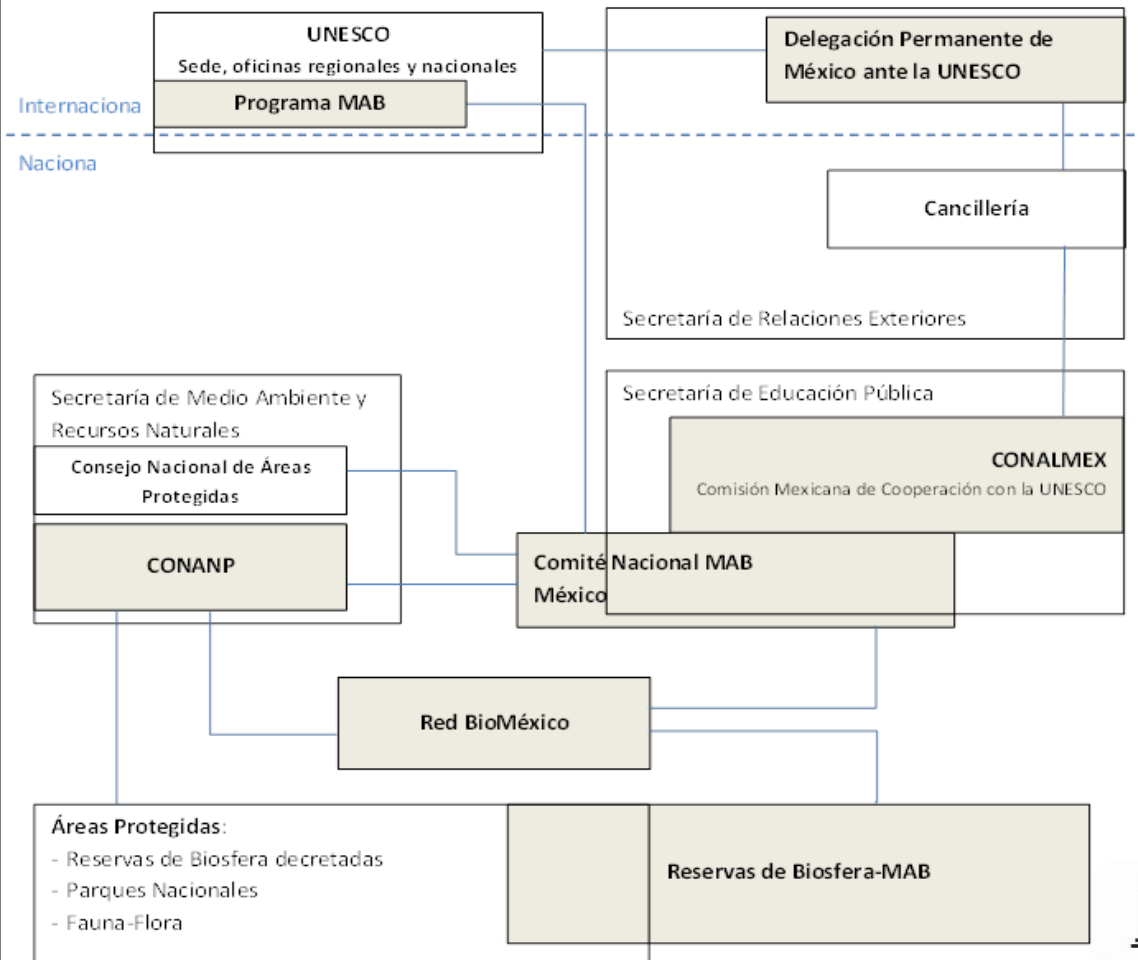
UNESCO
Sede, oficinas regionales y nacionales
Programa MAB

Internaciona

Naciona

Delegación Permanente de México ante la UNESCO

Cancillería

Secretaría de Relaciones Exteriores

Secretaría de Medio Ambiente y Recursos Naturales

Consejo Nacional de Áreas Protegidas

CONANP

Secretaría de Educación Pública

CONALMEX
Comisión Mexicana de Cooperación con la UNESCO

Comité Nacional MAB México

Red BioMéxico

Áreas Protegidas:
- Reservas de Biosfera decretadas
- Parques Nacionales
- Fauna-Flora

Reservas de Biosfera-MAB